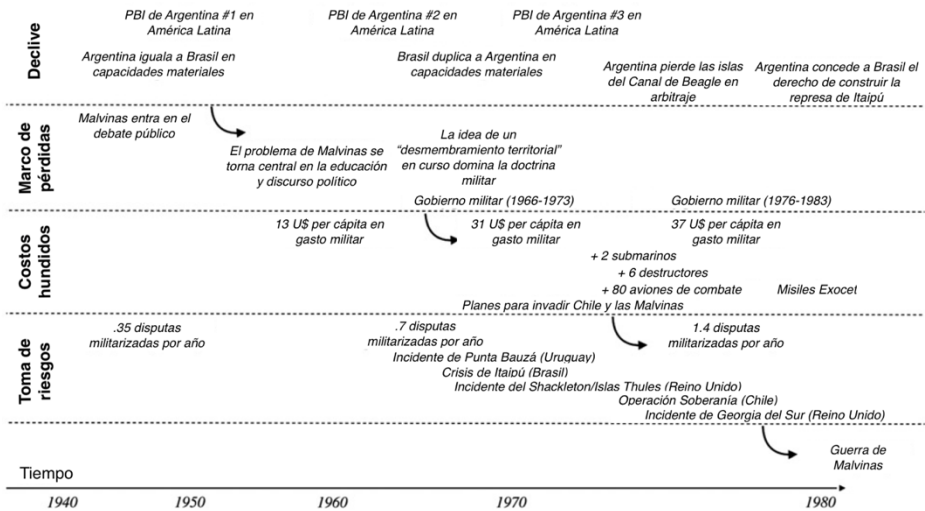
Declive

PBI de Argentina #1 en América Latina

PBI de Argentina #2 en América Latina

PBI de Argentina #3 en América Latina

Argentina iguala a Brasil en capacidades materiales

Brasil duplica a Argentina en capacidades materiales

Argentina pierde las islas del Canal de Beagle en arbitraje

Argentina concede a Brasil el derecho de construir la represa de Itaipú

Marco de pérdidas

Malvinas entra en el debate público

El problema de Malvinas se torna central en la educación y discurso político

La idea de un "desmembramiento territorial" en curso domina la doctrina militar

Gobierno militar (1966-1973)

Gobierno militar (1976-1983)

Costos hundidos

13 U$ per cápita en gasto militar

31 U$ per cápita en gasto militar

37 U$ per cápita en gasto militar

+ 2 submarinos
+ 6 destructores
+ 80 aviones de combate

Misiles Exocet

Planes para invadir Chile y las Malvinas

Toma de riesgos

.35 disputas militarizadas por año

.7 disputas militarizadas por año

1.4 disputas militarizadas por año

Incidente de Punta Bauzá (Uruguay)
Crisis de Itaipú (Brasil)
Incidente del Shackleton/Islas Thules (Reino Unido)
Operación Soberanía (Chile)
Incidente de Georgia del Sur (Reino Unido)

Guerra de Malvinas

Tiempo

1940 1950 1960 1970 1980